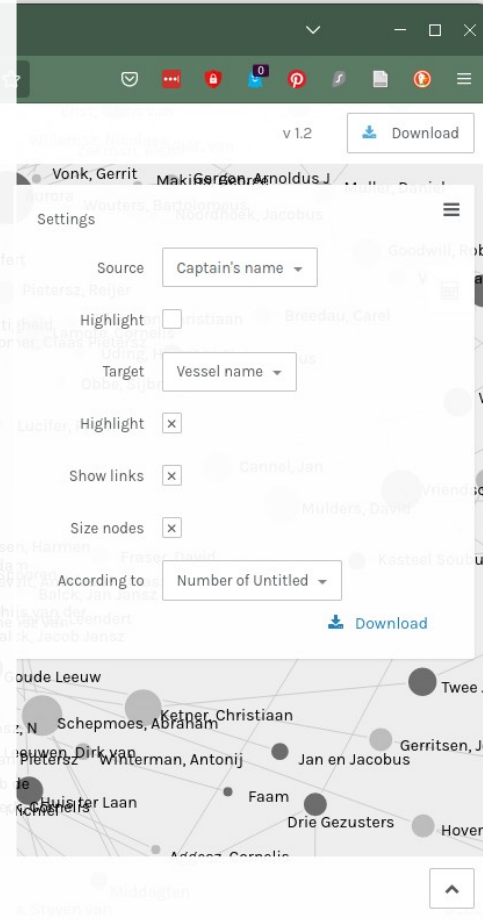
v 1.2

Download

Vonk, Gerrit

Gerdes, Arnoldus J

Settings

Source

Captain's name

Highlight

Target

Vessel name

Highlight

Show links

Size nodes

According to

Number of Untitled

Download

Oude Leeuw

Twee

Schepmoes, Abraham

Ketner, Christiaan

Gerritsen, J

Pietersz

Winterman, Antonij

Jan en Jacobus

Huis ter Laan

Faam

Drie Gezusters

Hover